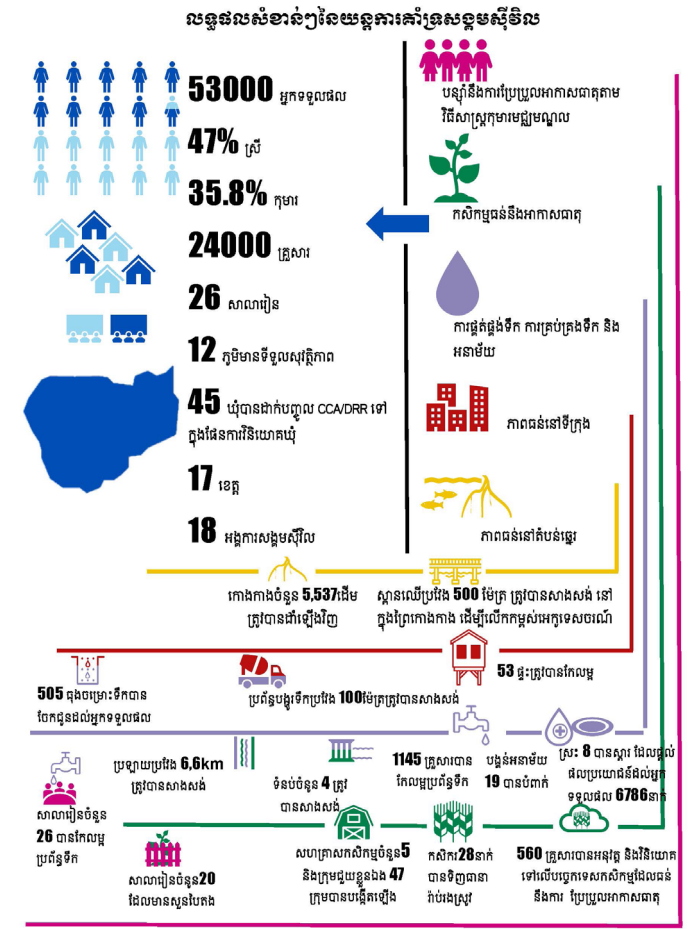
លទ្ធផលសំខាន់ៗនៃយន្តការគាំទ្រសង្គមស៊ីវិល

53000 អ្នកទទួលផល

47% ស្រី

35.8% កុមារ

24000 គ្រួសារ

26 សាលារៀន

12 ភូមិមានទីទួលសុវត្ថិភាព

45 ឃុំបានដាក់បញ្ចូល CCA/DRR ទៅក្នុងផែនការវិនិយោគឃុំ

17 ខេត្ត

18 អង្គការសង្គមស៊ីវិល

បន្សាំនឹងការប្រែប្រួលអាកាសធាតុតាមវិធីសាស្ត្រកុមារមជ្ឈមណ្ឌល

កសិកម្មធន់នឹងអាកាសធាតុ

ការផ្គត់ផ្គង់ទឹក ការគ្រប់គ្រងទឹក និងអនាម័យ

ភាពធន់នៅទីក្រុង

ភាពធន់នៅតំបន់ឆ្នេរ

កោងកាងចំនួន 5,537ដើម ត្រូវបានដាំឡើងវិញ

ស្ពានឈើប្រវែង 500 ម៉ែត្រ ត្រូវបានសាងសង់ នៅក្នុងព្រៃកោងកាង ដើម្បីលើកកម្ពស់អេកូទេសចរណ៍

505 ធុងចម្រោះទឹកបានចែកជូនដល់អ្នកទទួលផល

ប្រព័ន្ធបង្ហូរទឹកប្រវែង 100ម៉ែត្រត្រូវបានសាងសង់

53 ផ្ទះត្រូវបានកែលម្អ

ស្រះ 8 បានស្តារ ដែលផ្តល់ផលប្រយោជន៍ដល់អ្នកទទួលផល 6786នាក់

សាលារៀនចំនួន 26 បានកែលម្អប្រព័ន្ធទឹក

ប្រឡាយប្រវែង 6,6km ត្រូវបានសាងសង់

ទំនប់ចំនួន 4 ត្រូវបានសាងសង់

1145 គ្រួសារបានកែលម្អប្រព័ន្ធទឹក

បង្គន់អនាម័យ 19 បានបំពាក់

សាលារៀនចំនួន20 ដែលមានសួនបៃតង

សហគ្រាសកសិកម្មចំនួន5 និងក្រុមជួយខ្លួនឯង 47 ក្រុមបានបង្កើតឡើង

កសិករ28នាក់ បានទិញធានារ៉ាប់រងស្រូវ

560 គ្រួសារបានអនុវត្ត និងវិនិយោគទៅលើបច្ចេកទេសកសិកម្មដែលធន់នឹងការ ប្រែប្រួលអាកាសធាតុ